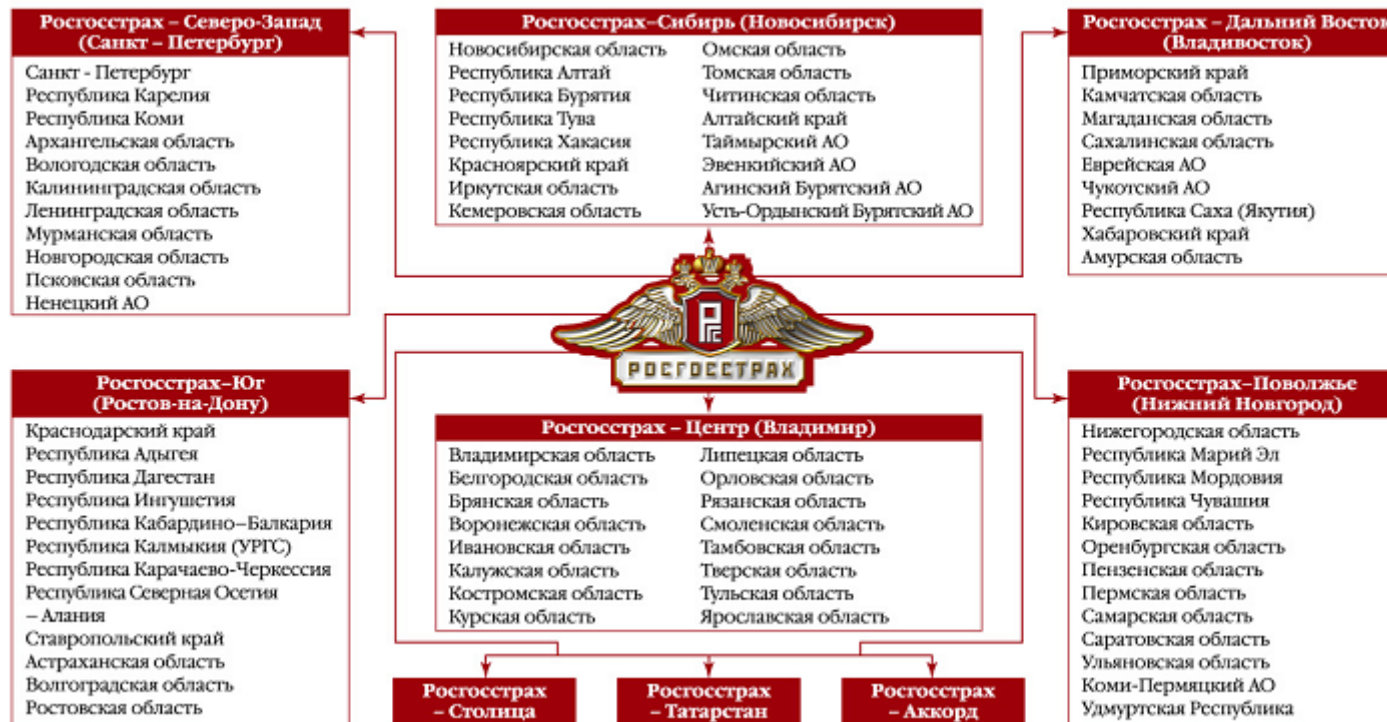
Росгосстрах – Северо-Запад (Санкт – Петербург)

Санкт - Петербург
Республика Карелия
Республика Коми
Архангельская область
Вологодская область
Калининградская область
Ленинградская область
Мурманская область
Новгородская область
Псковская область
Ненецкий АО

Росгосстрах–Сибирь (Новосибирск)

| | |
|---|---|
| Новосибирская область | Омская область |
| Республика Алтай | Томская область |
| Республика Бурятия | Читинская область |
| Республика Тува | Алтайский край |
| Республика Хакасия | Таймырский АО |
| Красноярский край | Эвенкийский АО |
| Иркутская область | Агинский Бурятский АО |
| Кемеровская область | Усть-Ордынский Бурятский АО |

Росгосстрах – Дальний Восток (Владивосток)

Приморский край
Камчатская область
Магаданская область
Сахалинская область
Еврейская АО
Чукотский АО
Республика Саха (Якутия)
Хабаровский край
Амурская область

РГС
РОСГОССТРАХ

Росгосстрах–Юг (Ростов-на-Дону)

Краснодарский край
Республика Адыгея
Республика Дагестан
Республика Ингушетия
Республика Кабардино–Балкария
Республика Калмыкия (УРГС)
Республика Карачаево-Черкессия
Республика Северная Осетия – Алания
Ставропольский край
Астраханская область
Волгоградская область
Ростовская область

Росгосстрах – Центр (Владимир)

| | |
|---|---|
| Владимирская область | Липецкая область |
| Белгородская область | Орловская область |
| Брянская область | Рязанская область |
| Воронежская область | Смоленская область |
| Ивановская область | Тамбовская область |
| Калужская область | Тверская область |
| Костромская область | Тульская область |
| Курская область | Ярославская область |

Росгосстрах–Поволжье (Нижний Новгород)

Нижегородская область
Республика Марий Эл
Республика Мордовия
Республика Чувашия
Кировская область
Оренбургская область
Пензенская область
Пермская область
Самарская область
Саратовская область
Ульяновская область
Коми-Пермяцкий АО
Удмуртская Республика

Росгосстрах – Столица

Росгосстрах – Татарстан

Росгосстрах – Аккорд